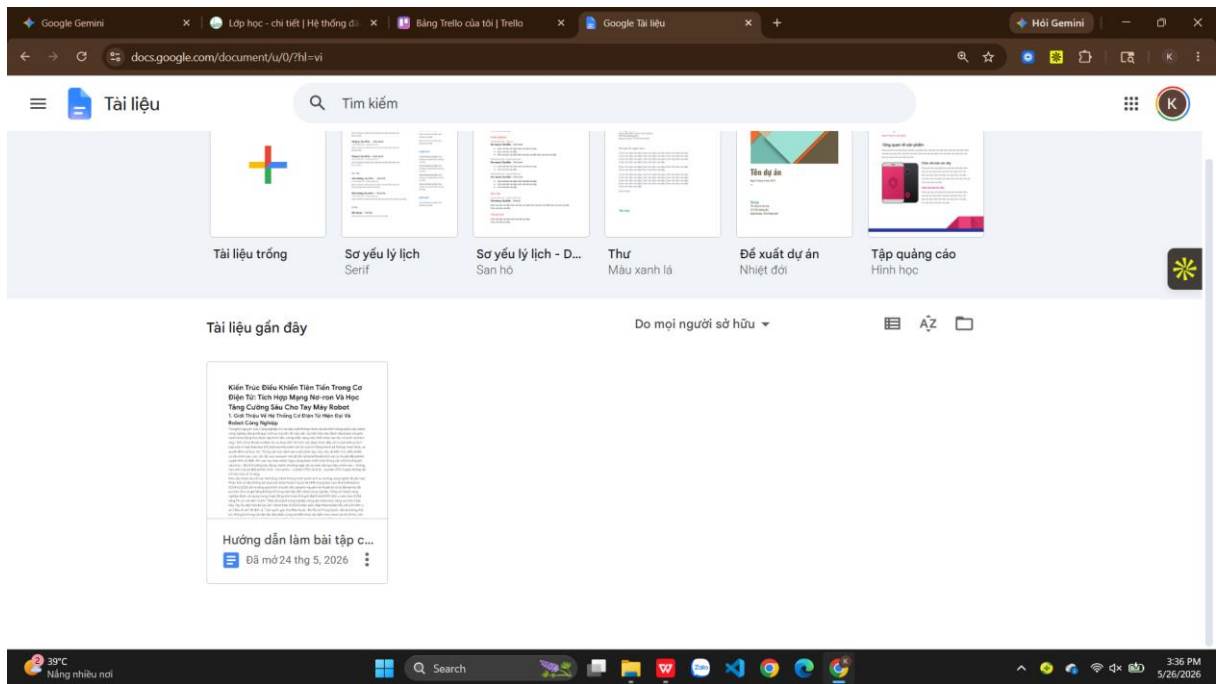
Google Gemini ×
Lớp học - chi tiết | Hệ thống đà ×
Bảng Trello của tôi | Trello ×
Google Tài liệu ×
+
Hỏi Gemini

docs.google.com/document/u/0/?hl=vi

K

Tài liệu

Tìm kiếm

K

Tên dự án

Tài liệu trống

Sơ yếu lý lịch
Serif

Sơ yếu lý lịch - D...
San hô

Thư
Màu xanh lá

Đề xuất dự án
Nhiệt đới

Tập quảng cáo
Hình học

Tài liệu gần đây

Do mọi người sở hữu

Kiến Trúc Điều Khiển Tiên Tiến Trong Cơ Điện Tử: Tích Hợp Mạng Nơ-ron Và Học Tăng Cường Sâu Cho Tay Máy Robot
1. Giới Thiệu Về Hệ Thống Cơ Điện Tử Hiện Đại Và Robot Công Nghiệp
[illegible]

Hướng dẫn làm bài tập c...
Đã mở 24 thg 5, 2026

39°C
Nắng nhiều nơi

Search

3:36 PM
5/26/2026